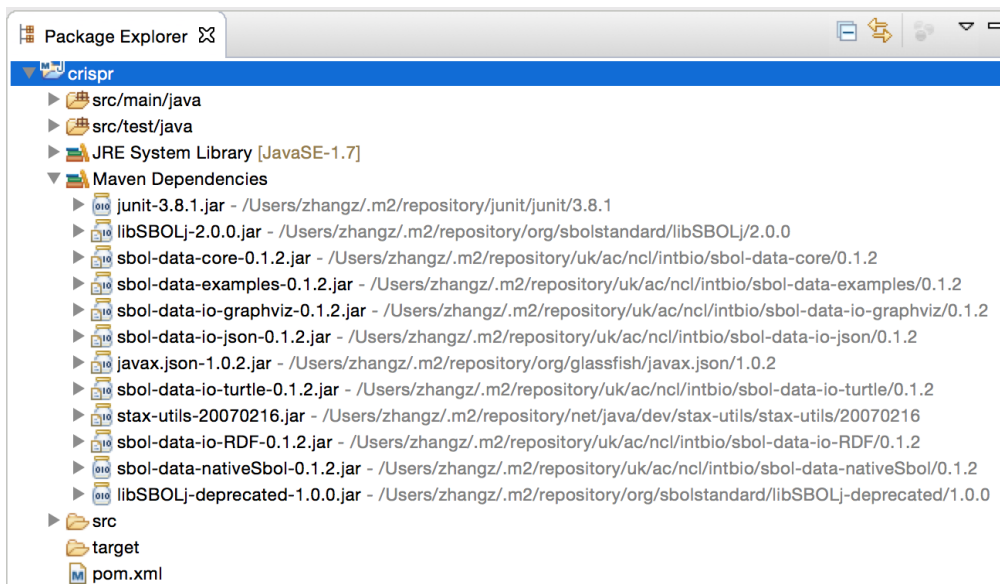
Package Explorer

crispr
src/main/java
src/test/java
JRE System Library [JavaSE-1.7]
Maven Dependencies
junit-3.8.1.jar - /Users/zhangz/.m2/repository/junit/junit/3.8.1
libSBOLj-2.0.0.jar - /Users/zhangz/.m2/repository/org/sbolstandard/libSBOLj/2.0.0
sbol-data-core-0.1.2.jar - /Users/zhangz/.m2/repository/uk/ac/ncl/intbio/sbol-data-core/0.1.2
sbol-data-examples-0.1.2.jar - /Users/zhangz/.m2/repository/uk/ac/ncl/intbio/sbol-data-examples/0.1.2
sbol-data-io-graphviz-0.1.2.jar - /Users/zhangz/.m2/repository/uk/ac/ncl/intbio/sbol-data-io-graphviz/0.1.2
sbol-data-io-json-0.1.2.jar - /Users/zhangz/.m2/repository/uk/ac/ncl/intbio/sbol-data-io-json/0.1.2
javax.json-1.0.2.jar - /Users/zhangz/.m2/repository/org/glassfish/javax.json/1.0.2
sbol-data-io-turtle-0.1.2.jar - /Users/zhangz/.m2/repository/uk/ac/ncl/intbio/sbol-data-io-turtle/0.1.2
stax-utils-20070216.jar - /Users/zhangz/.m2/repository/net/java/dev/stax-utils/stax-utils/20070216
sbol-data-io-RDF-0.1.2.jar - /Users/zhangz/.m2/repository/uk/ac/ncl/intbio/sbol-data-io-RDF/0.1.2
sbol-data-nativeSbol-0.1.2.jar - /Users/zhangz/.m2/repository/uk/ac/ncl/intbio/sbol-data-nativeSbol/0.1.2
libSBOLj-deprecated-1.0.0.jar - /Users/zhangz/.m2/repository/org/sbolstandard/libSBOLj-deprecated/1.0.0
src
target
pom.xml